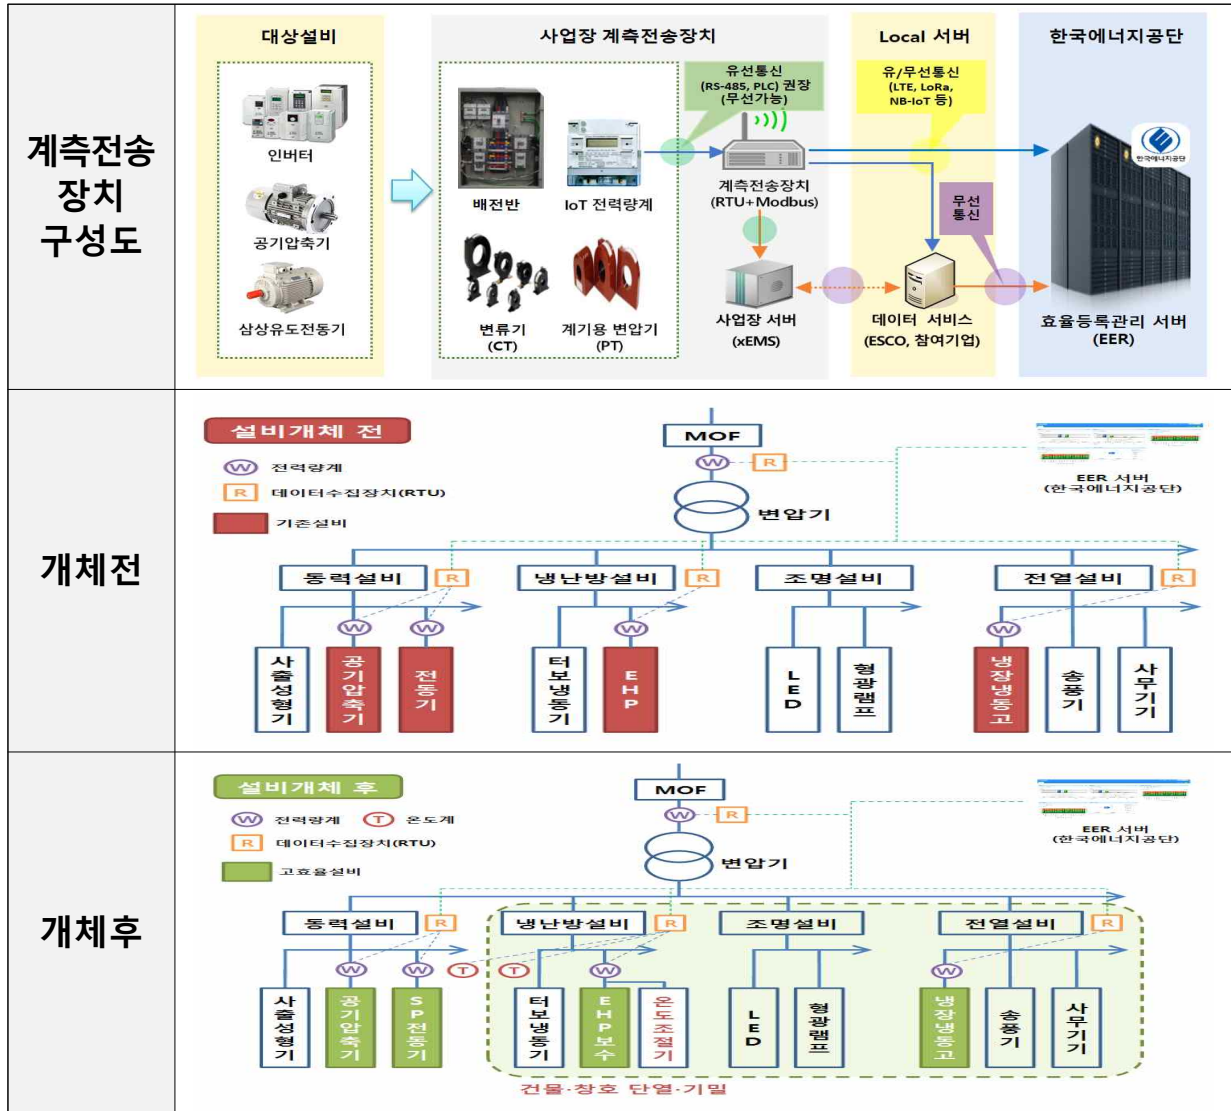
| | |
|---|---|
| 계측전송 장치 구성도 | 대상설비<br>인버터<br>공기압축기<br>삼상유도전동기<br>사업장 계측전송장치<br>배전반<br>IoT 전력량계<br>변류기 (CT)<br>계기용 변압기 (PT)<br>유선통신 (RS-485, PLC) 권장 (무선가능)<br>계측전송장치 (RTU+Modbus)<br>사업장 서버 (xEMS)<br>Local 서버<br>유/무선통신 (LTE, LoRa, NB-IoT 등)<br>무선 통신<br>데이터 서비스 (ESCO, 참여기업)<br>한국에너지공단<br>한국에너지공단<br>효율등록관리 서버 (EER) |
| 개체전 | 설비개체 전<br>W 전력량계<br>R 데이터수집장치(RTU)<br>기존설비<br>MOF<br>변압기<br>EER 서버 (한국에너지공단)<br>동력설비 R<br>냉난방설비 R<br>조명설비<br>전열설비 R<br>사출성형기<br>공기압축기<br>전동기<br>터보냉동기<br>EHP<br>LED<br>형광램프<br>냉장냉동고<br>송풍기<br>사무기기 |
| 개체후 | 설비개체 후<br>W 전력량계 T 온도계<br>R 데이터수집장치(RTU)<br>고효율설비<br>MOF<br>변압기<br>EER 서버 (한국에너지공단)<br>동력설비 R<br>냉난방설비 R<br>조명설비<br>전열설비 R<br>사출성형기<br>공기압축기<br>SP전동기<br>터보냉동기<br>EHP보수<br>온도조절기<br>LED<br>형광램프<br>냉장냉동고<br>송풍기<br>사무기기<br>건물·창호 단열·기밀 |